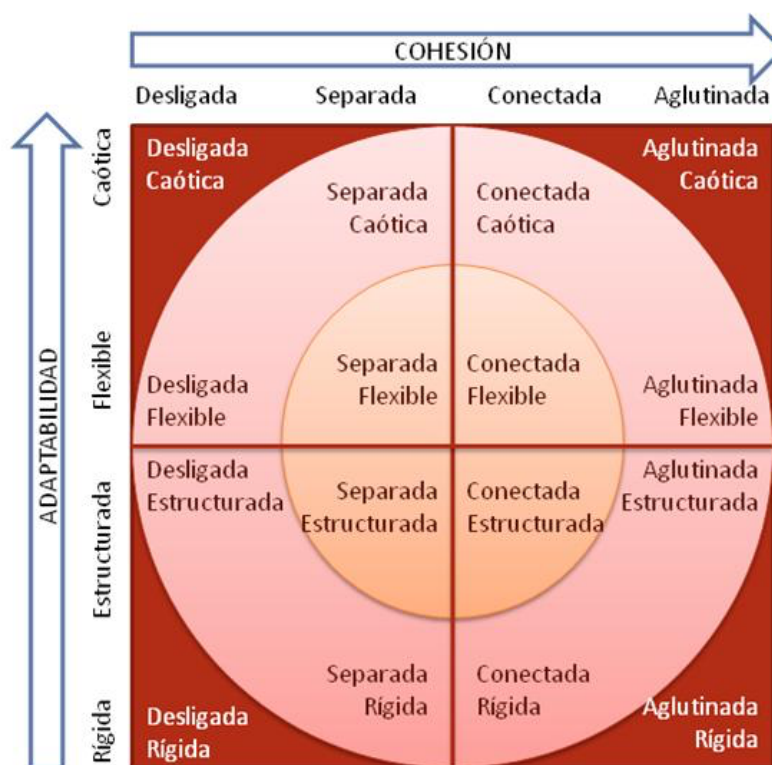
COHESIÓN

Desligada Separada Conectada Aglutinada

ADAPTABILIDAD

Caótica

Flexible

Estructurada

Rígida

Desligada Caótica

Separada Caótica

Conectada Caótica

Aglutinada Caótica

Desligada Flexible

Separada Flexible

Conectada Flexible

Aglutinada Flexible

Desligada Estructurada

Separada Estructurada

Conectada Estructurada

Aglutinada Estructurada

Separada Rígida

Conectada Rígida

Desligada Rígida

Aglutinada Rígida